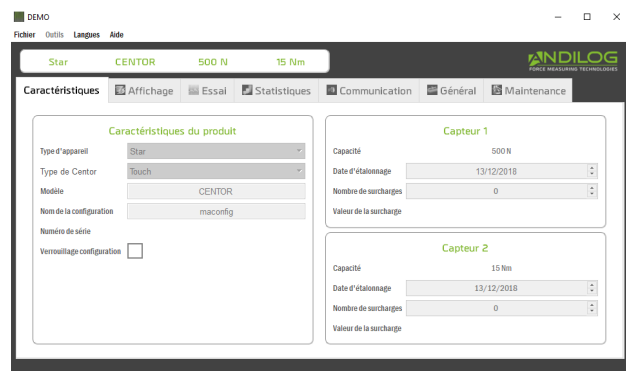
DEMO

Fichier Outils Langues Aide

Star CENTOR 500 N 15 Nm

ANDILOG FORCE MEASURING TECHNOLOGIES

Caractéristiques | Affichage | Essai | Statistiques | Communication | Général | Maintenance

Caractéristiques du produit

Type d'appareil: Star
Type de Centor: Touch
Modèle: CENTOR
Nom de la configuration: maconfig
Numéro de série
Verrouillage configuration

Capteur 1

Capacité: 500 N
Date d'étalonnage: 13/12/2018
Nombre de surcharges: 0
Valeur de la surcharge

Capteur 2

Capacité: 15 Nm
Date d'étalonnage: 13/12/2018
Nombre de surcharges: 0
Valeur de la surcharge